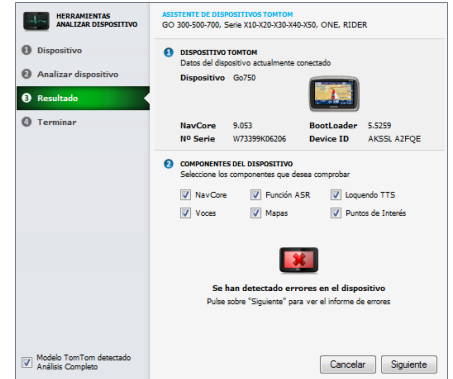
HERRAMIENTAS ANALIZAR DISPOSITIVO

1 Dispositivo
2 Analizar dispositivo
3 Resultado
4 Terminar

ASISTENTE DE DISPOSITIVOS TOMTOM
GO 300-500-700, Serie X10-X20-X30-X40-X50, ONE, RIDER

1 DISPOSITIVO TOMTOM
Datos del dispositivo actualmente conectado

Dispositivo Go750

NavCore 9.053
BootLoader 5.5259
Nº Serie W73399K06206
Device ID AKSSL A2FQE

2 COMPONENTES DEL DISPOSITIVO
Seleccione los componentes que desea comprobar

NavCore
Función ASR
Loquendo TTS
Voces
Mapas
Puntos de Interés

Se han detectado errores en el dispositivo
Pulse sobre "Siguiente" para ver el informe de errores

Modelo TomTom detectado
Análisis Completo

Cancelar
Siguiente